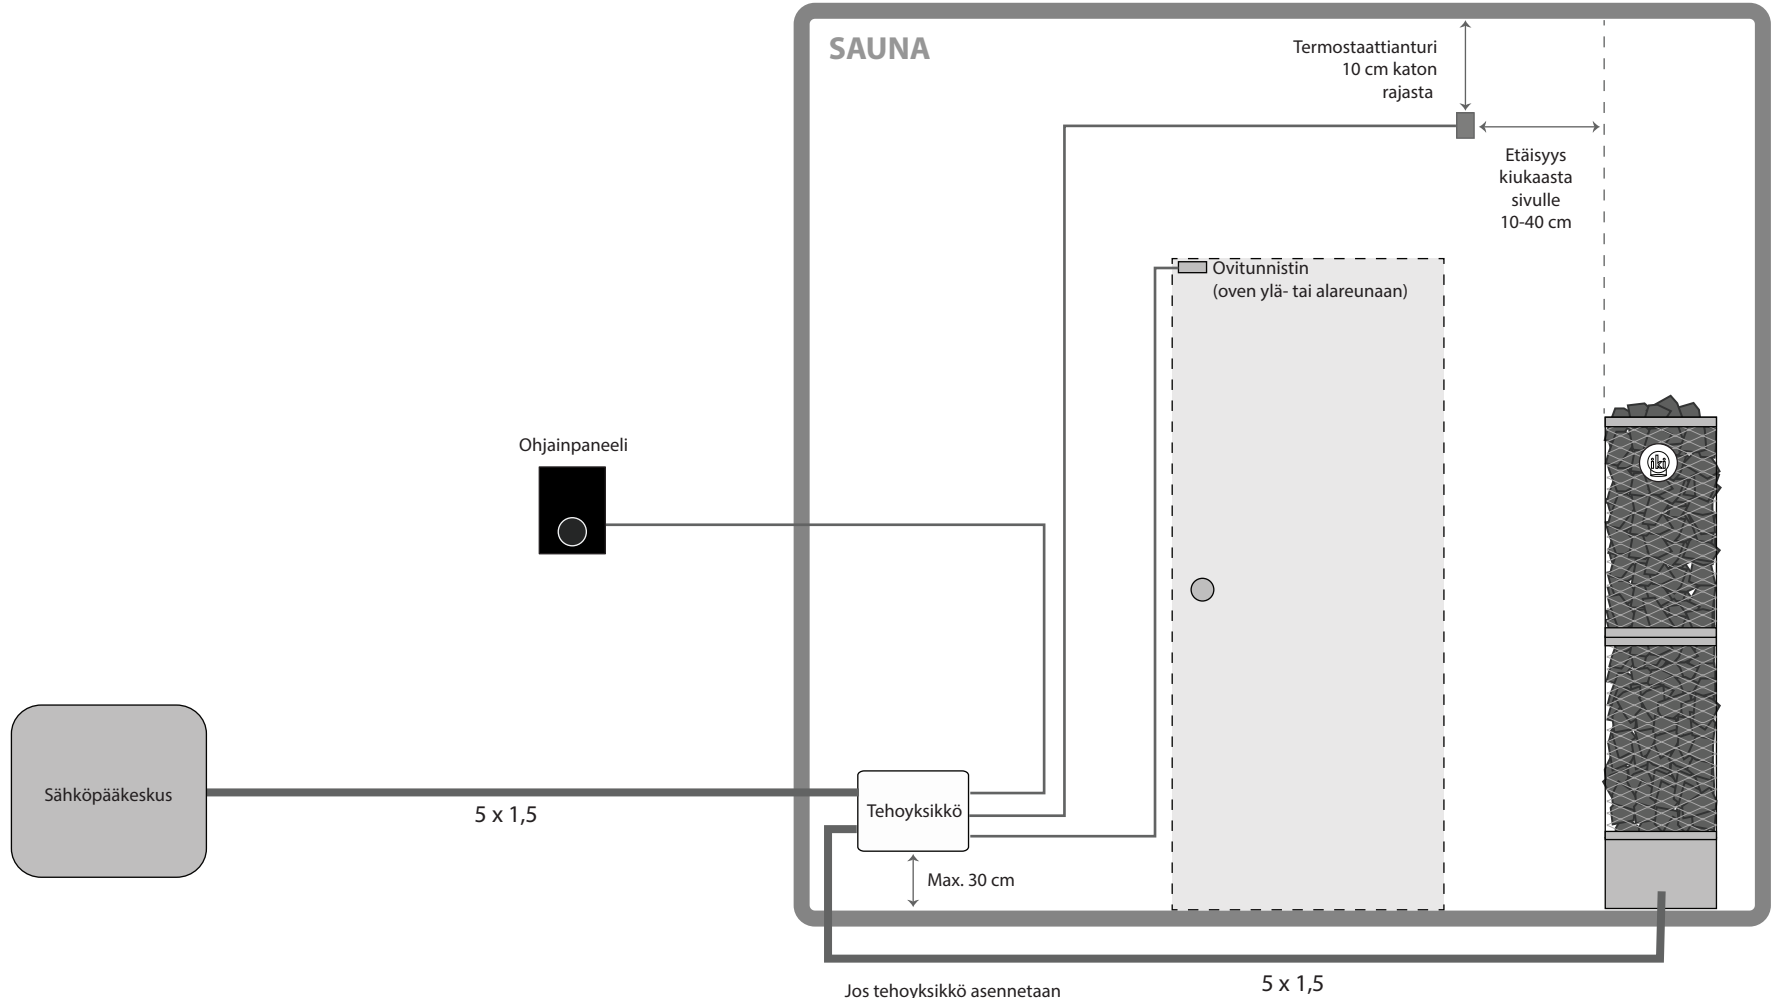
SAUNA

Termostaattianturi
10 cm katon
rajasta

Etäisyys
kiukaasta
sivulle
10-40 cm

Ovitunnistin
(oven ylä- tai alareunaan)

Ohjainpaneeli

Sähköpääkeskus

5 x 1,5

Tehoyksikkö

Max. 30 cm

Jos tehoyksikkö asennetaan

5 x 1,5